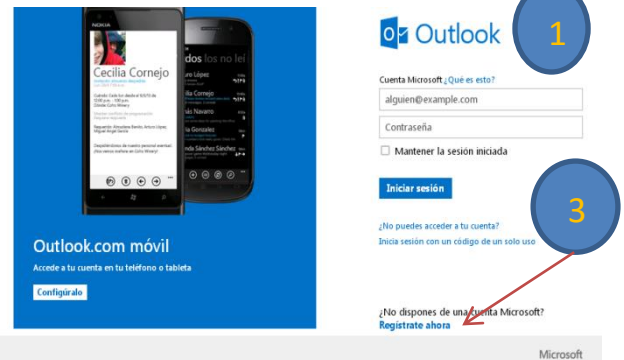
NOKIA

Cecilia Cornejo

dos los no leí

Laure López

Cecilia Cornejo

Pablo Navarro

Cecilia González

Juan Sánchez Sánchez

Outlook.com móvil

Accede a tu cuenta en tu teléfono o tableta

Configúralo

Outlook

1

Cuenta Microsoft ¿Qué es esto?

alguien@example.com

Contraseña

Mantener la sesión iniciada

Iniciar sesión

3

¿No puedes acceder a tu cuenta?

Inicia sesión con un código de un solo uso

¿No dispones de una cuenta Microsoft?

Regístrate ahora

Microsoft